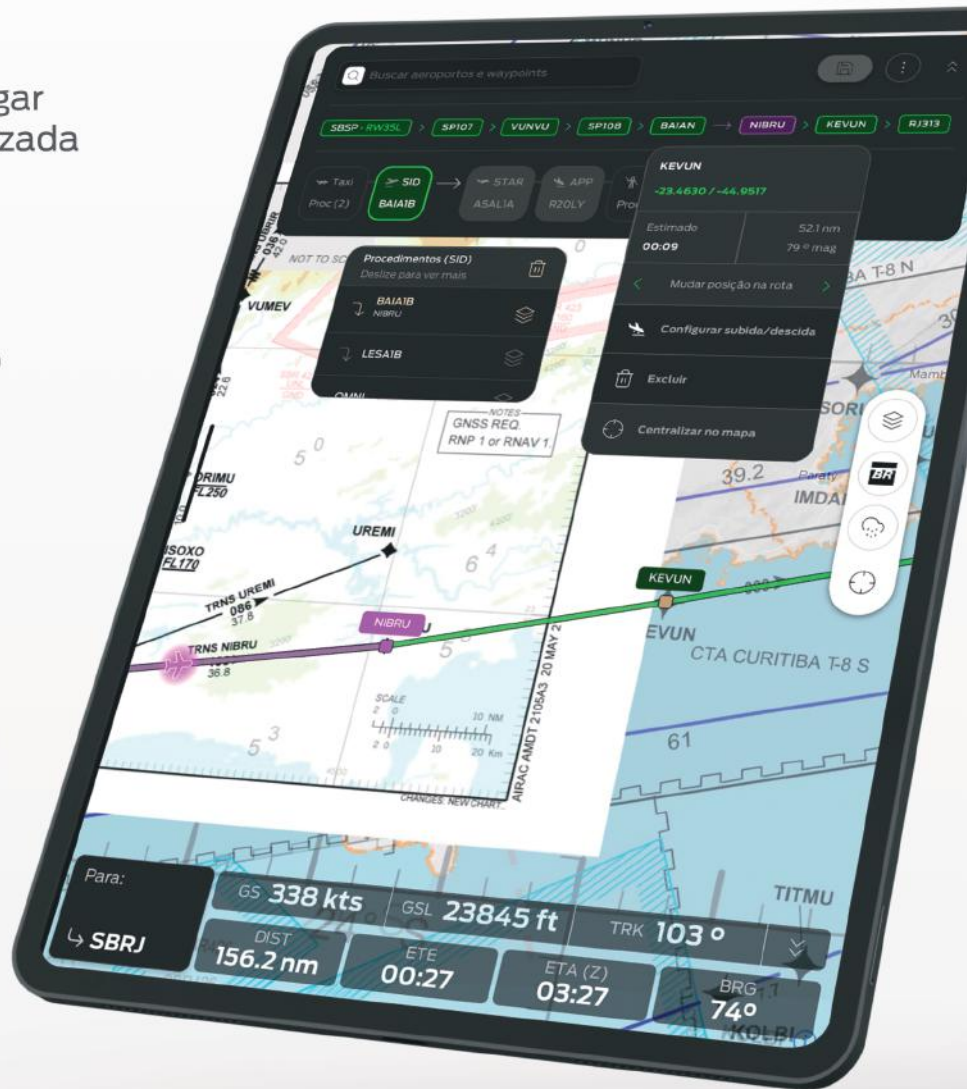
gar
zada

Buscar aeroportos e waypoints

SBSP · RW35L > SP107 > VUNVU > SP108 > BAIAN > NIBRU > KEVUN > RJ313

Taxi
Proc (2)

SID
BAIA1B

STAR
ASALIA

APP
R20LY

Pro

KEVUN
-23.4630 / -44.9517

Estimado
00:09

52.1 nm
79 º mag

Mudar posição na rota

Configurar subida/descida

Excluir

Centralizar no mapa

Procedimentos (SID)
Deslize para ver mais

BAIA1B
NIBRU

LESA1B

OMNI

NOT TO SC

VUMEV

DRIMU
FL250

ISOXO
FL170

UREMI

TRNS UREMI
086
37.8

TRNS NIBRU
36.8

NIBRU

GNSS REQ.
RNP 1 or RNAV 1

NOTES

SCALE
10 NM
20 Km

AIRAC AMDT 2105A3 20 MAY 2

CHANGES: NEW CHART

KEVUN

EVUN

CTA CURITIBA T-8 S

BA T-8 N

SORI

39.2

Paraty

IMDAI

Mamb

61

TITMU

Para:
SBRJ

GS 338 kts

GSL 23845 ft

TRK 103 º

DIST
156.2 nm

ETE
00:27

ETA (Z)
03:27

BRG
74º

KOLBI